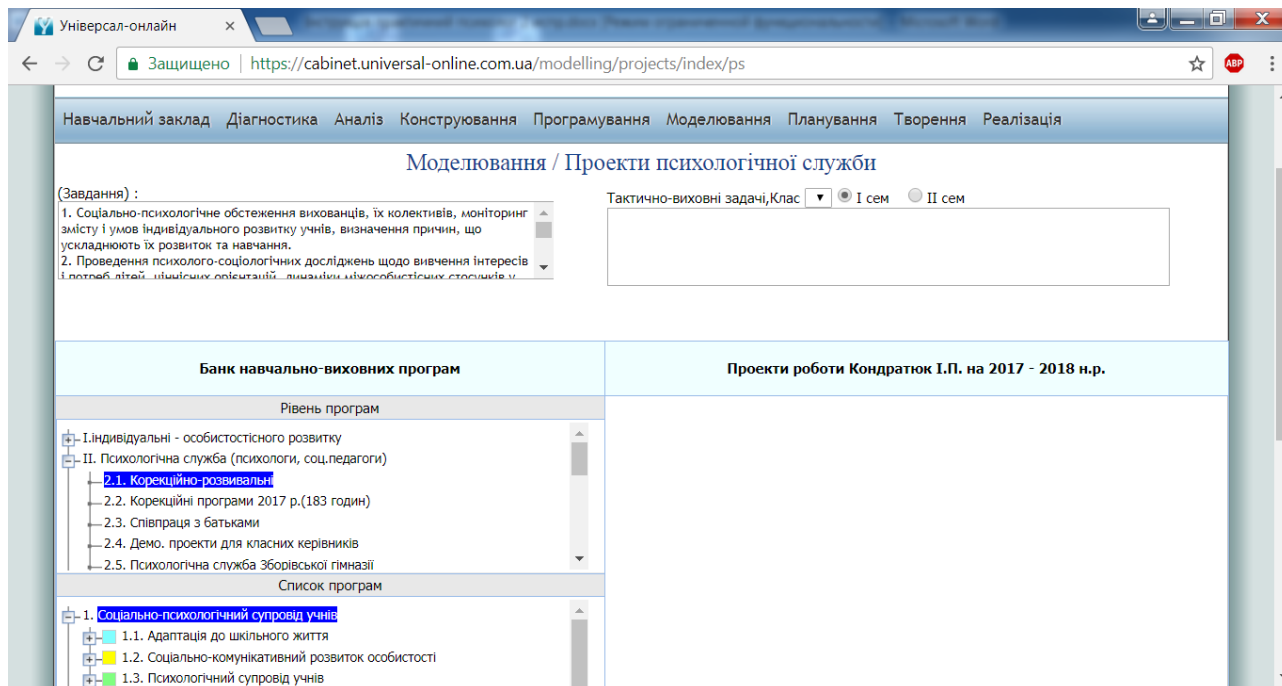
Універсал-онлайн
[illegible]

Защищено | https://cabinet.universal-online.com.ua/modelling/projects/index/ps

Навчальний заклад Діагностика Аналіз Конструювання Програмування Моделювання Планування Творення Реалізація

Моделювання / Проекти психологічної служби

(Завдання) :
1. Соціально-психологічне обстеження вихованців, їх колективів, моніторинг змісту і умов індивідуального розвитку учнів, визначення причин, що ускладнюють їх розвиток та навчання.
2. Проведення психолого-соціологічних досліджень щодо вивчення інтересів і потреб дітей, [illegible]

Тактично-виховні задачі,Клас ▼ I сем II сем

| Банк навчально-виховних програм | Проекти роботи Кондратюк І.П. на 2017 - 2018 н.р. |
|---|---|

Рівень програм
I.індивідуальні - особистостісного розвитку
II. Психологічна служба (психологи, соц.педагоги)
2.1. Корекційно-розвивальні
2.2. Корекційні програми 2017 р.(183 годин)
2.3. Співпраця з батьками
2.4. Демо. проекти для класних керівників
2.5. Психологічна служба Зборівської гімназії

Список програм
1. Соціально-психологічний супровід учнів
1.1. Адаптація до шкільного життя
1.2. Соціально-комунікативний розвиток особистості
1.3. Психологічний супровід учнів